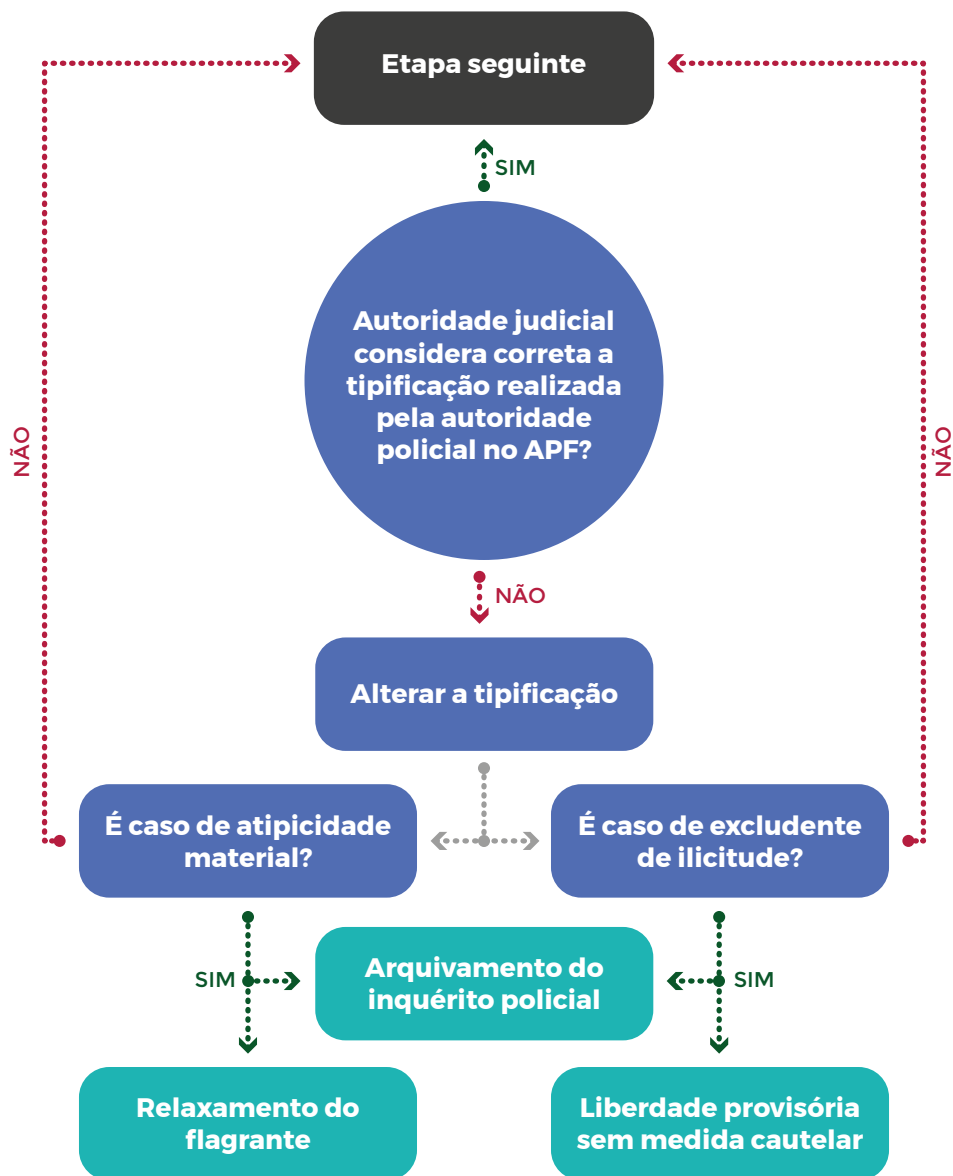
Etapa seguinte

SIM

Autoridade judicial considera correta a tipificação realizada pela autoridade policial no APF?

NÃO

NÃO

NÃO

Alterar a tipificação

É caso de atipicidade material?

É caso de excludente de ilicitude?

SIM

Arquivamento do inquérito policial

SIM

Relaxamento do flagrante

Liberdade provisória sem medida cautelar